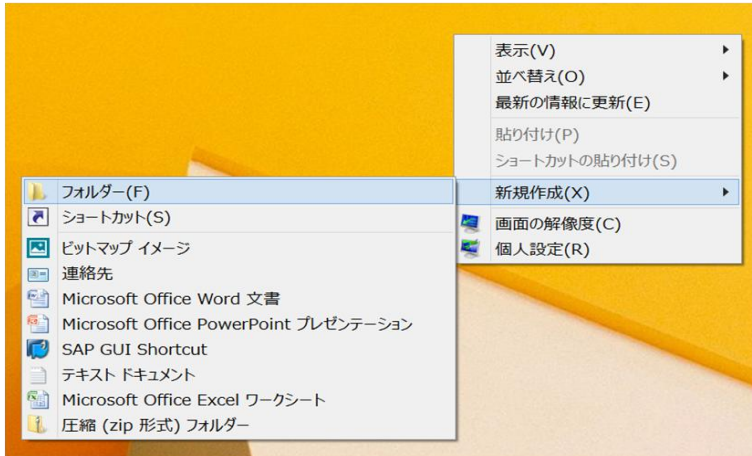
表示(V)
並べ替え(O)
最新の情報に更新(E)
貼り付け(P)
ショートカットの貼り付け(S)
新規作成(X)
画面の解像度(C)
個人設定(R)

フォルダー(F)
ショートカット(S)
ビットマップ イメージ
連絡先
Microsoft Office Word 文書
Microsoft Office PowerPoint プレゼンテーション
SAP GUI Shortcut
テキスト ドキュメント
Microsoft Office Excel ワークシート
圧縮 (zip 形式) フォルダー